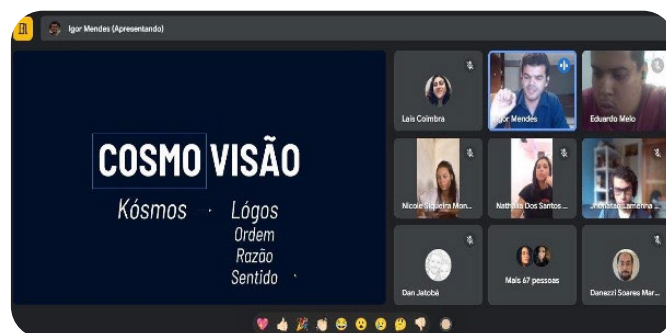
Igor Mendes (Apresentando)

COSMO VISÃO

Kósmos · Lógos
Ordem
Razão
Sentido

Laís Coimbra
Igor Mendes
Eduardo Melo
Nicole Siqueira Mon...
Nathália Dos Santos ...
Jhonatan Lamenha ...
Dan Jatobá
Mais 67 pessoas
Danazzi Soares Mar...